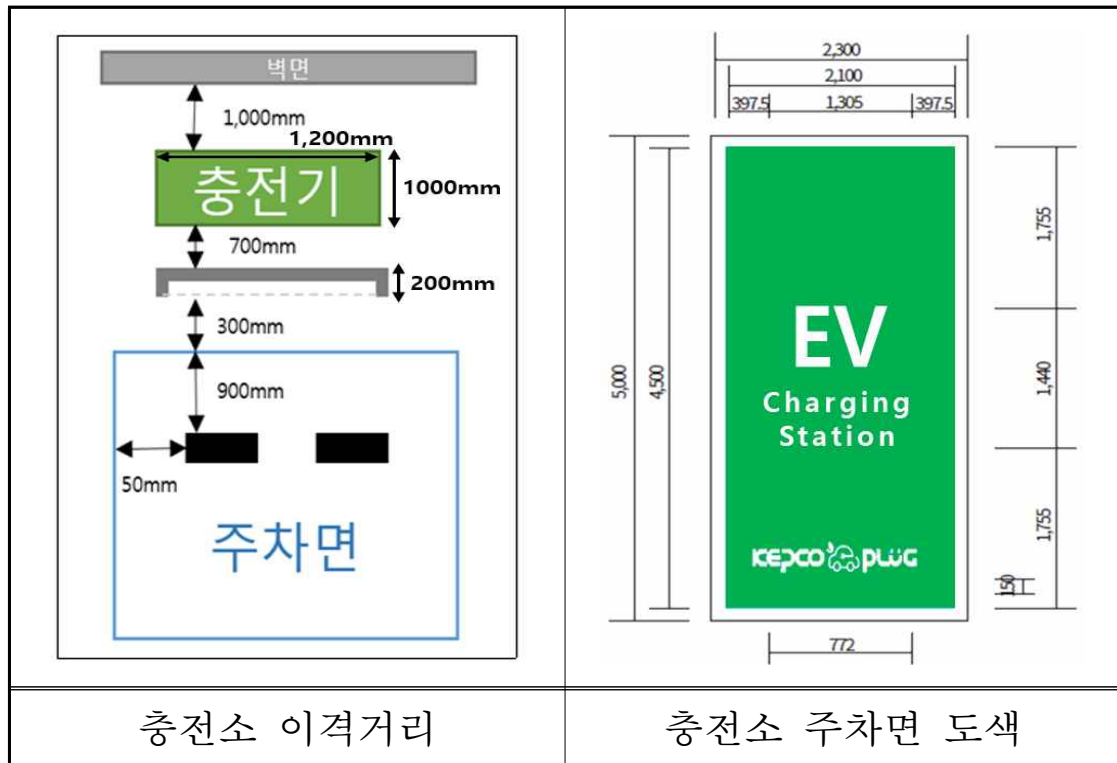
벽면

1,000mm

1,200mm

충전기

1000mm

700mm

200mm

300mm

900mm

50mm

주차면

2,300

2,100

397.5 1,305 397.5

5,000

4,500

EV

Charging Station

KEPCO PLUG

1,755

1,440

1,755

150

772

| 충전소 이격거리 | 충전소 주차면 도색 |
|---|---|